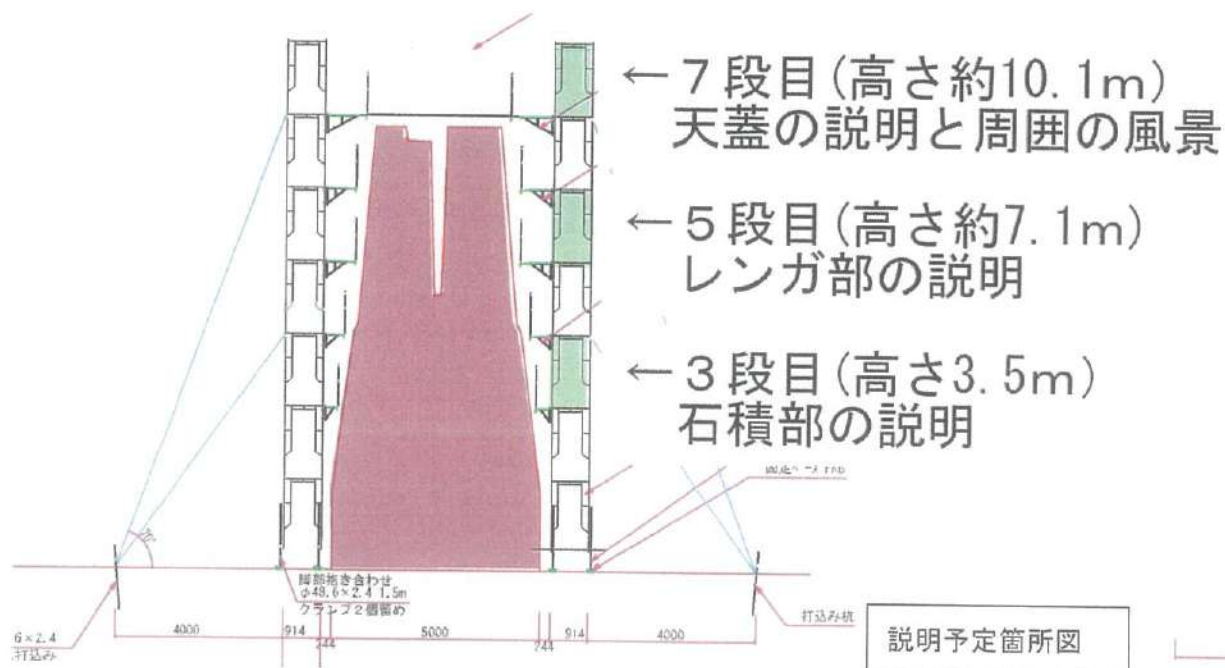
←7段目(高さ約10.1m)
天蓋の説明と周囲の風景

←5段目(高さ約7.1m)
レンガ部の説明

←3段目(高さ3.5m)
石積部の説明

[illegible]

脚部抱き合わせ
φ48.6×2.4 1.5m
クランプ2個留め

6×2.4
打込み

打込み杭

4000 914 244 5000 744 914 4000

説明予定箇所図